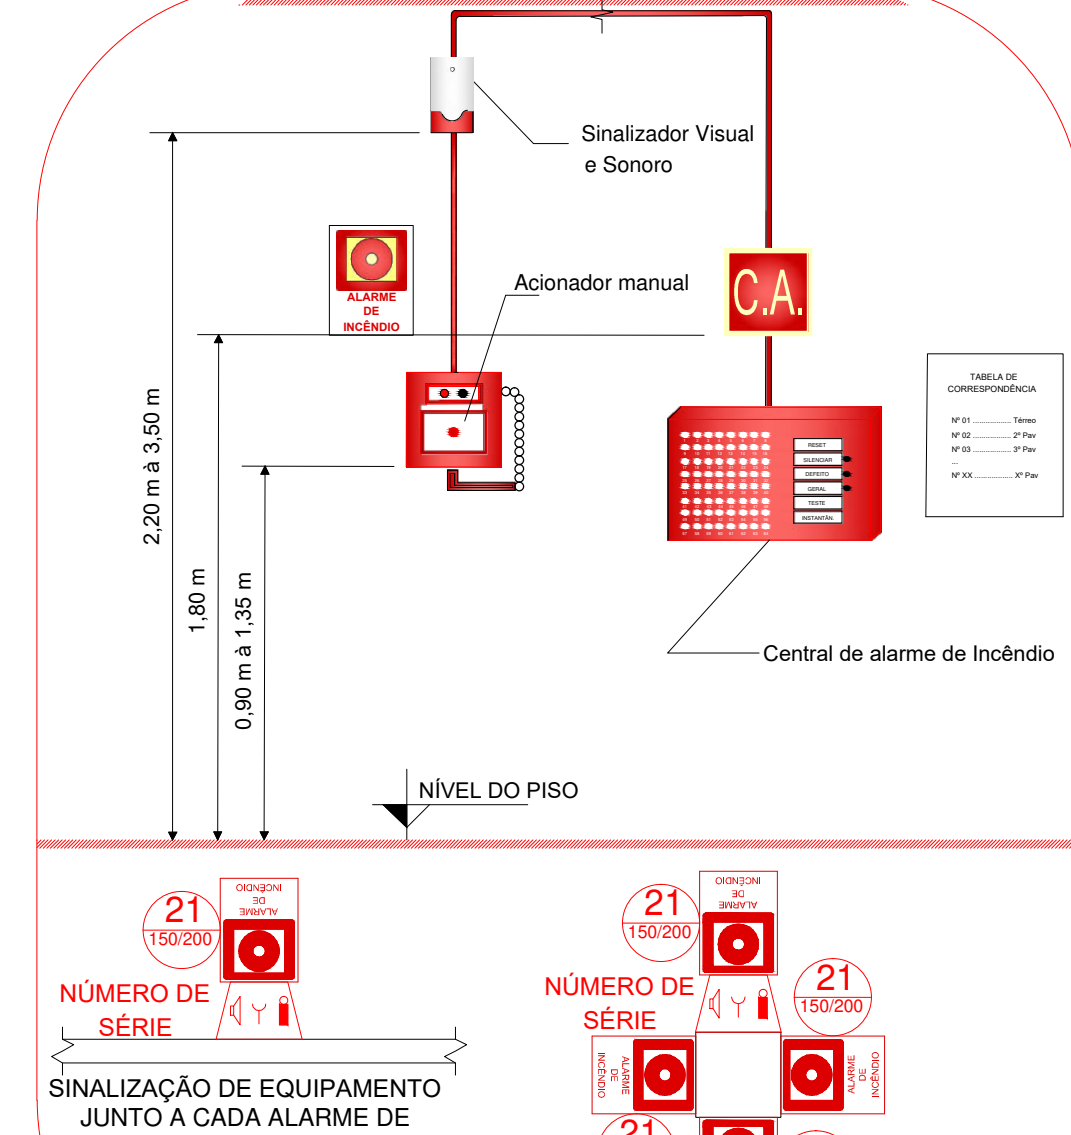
Sinalizador Visual e Sonoro

ALARME DE INCÊNDIO

Acionador manual

C.A.

TABELA DE CORRESPONDÊNCIA

Nº 01 .................. Térreo
Nº 02 .................. 2º Pav
Nº 03 .................. 3º Pav
...
Nº XX .................. Xº Pav

RESET
SILENCIAR
DEFEITO
GERAL
TESTE
INSTANTÂN.

2,20 m à 3,50 m

1,80 m

0,90 m à 1,35 m

Central de alarme de Incêndio

NÍVEL DO PISO

21
150/200

ALARME DE INCÊNDIO

NÚMERO DE SÉRIE

SINALIZAÇÃO DE EQUIPAMENTO JUNTO A CADA ALARME DE

21
150/200

ALARME DE INCÊNDIO

NÚMERO DE SÉRIE

21
150/200

ALARME DE INCÊNDIO

ALARME DE INCÊNDIO

21